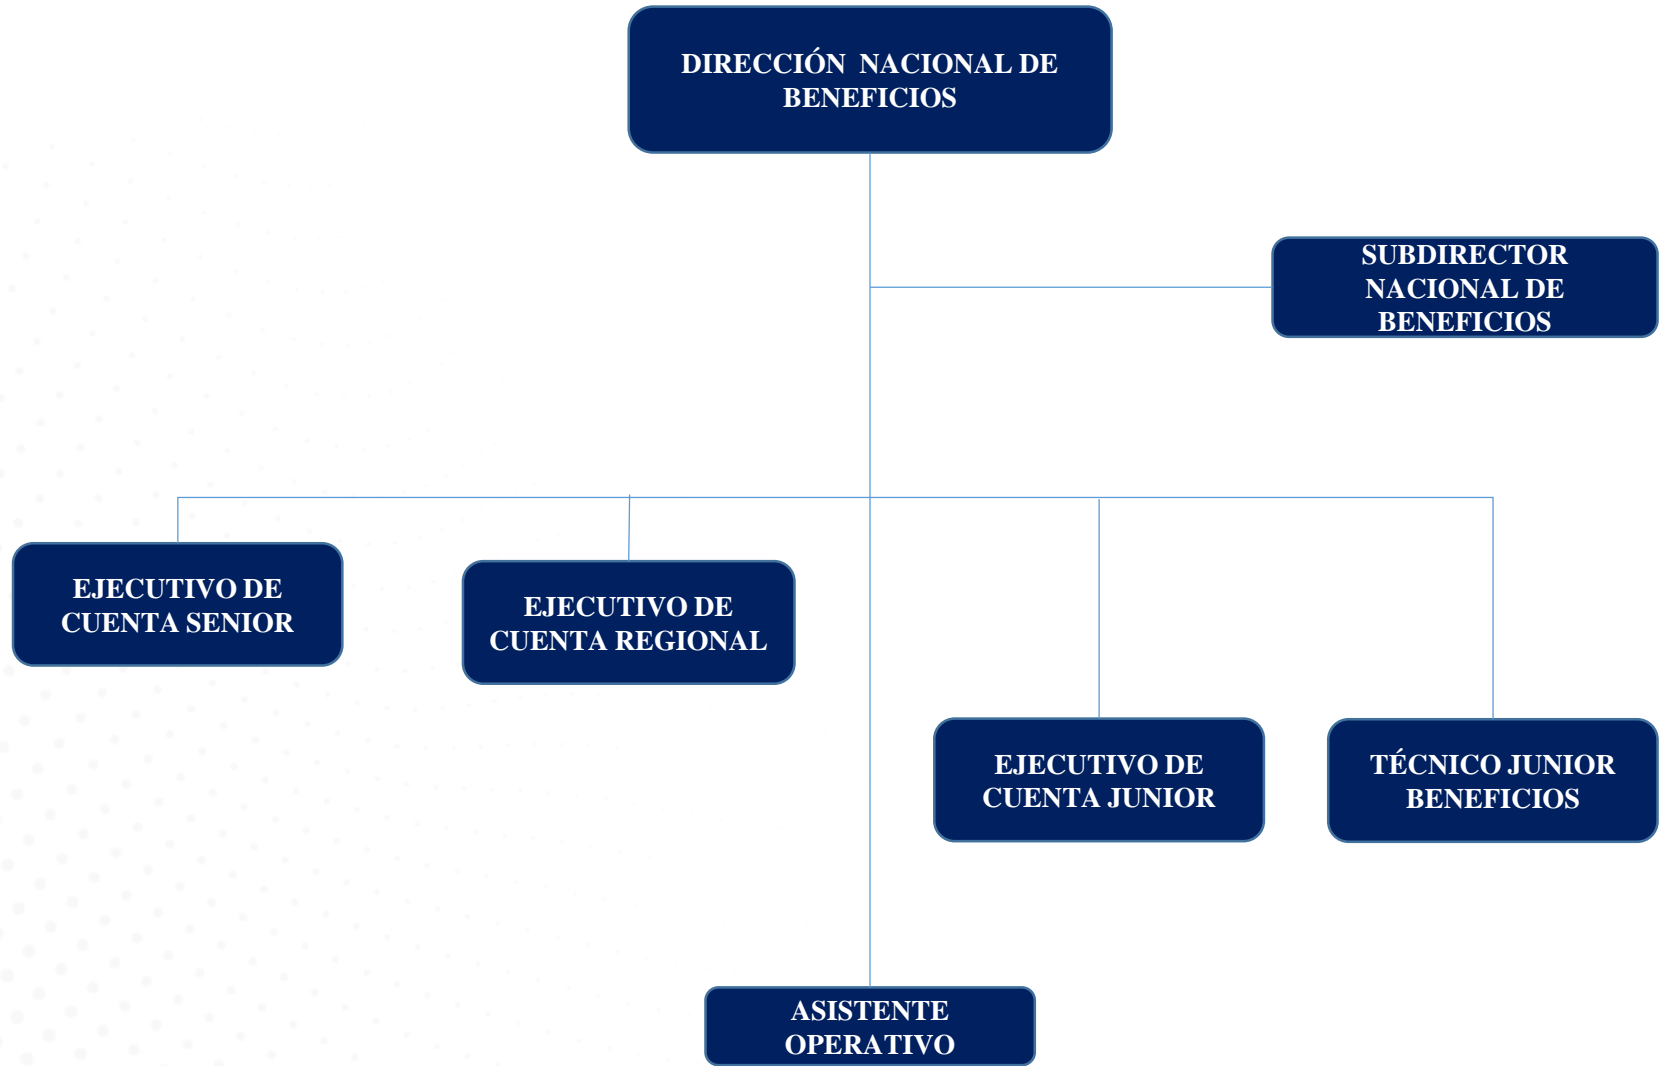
DIRECCIÓN NACIONAL DE BENEFICIOS

SUBDIRECTOR NACIONAL DE BENEFICIOS

EJECUTIVO DE CUENTA SENIOR

EJECUTIVO DE CUENTA REGIONAL

EJECUTIVO DE CUENTA JUNIOR

TÉCNICO JUNIOR BENEFICIOS

ASISTENTE OPERATIVO